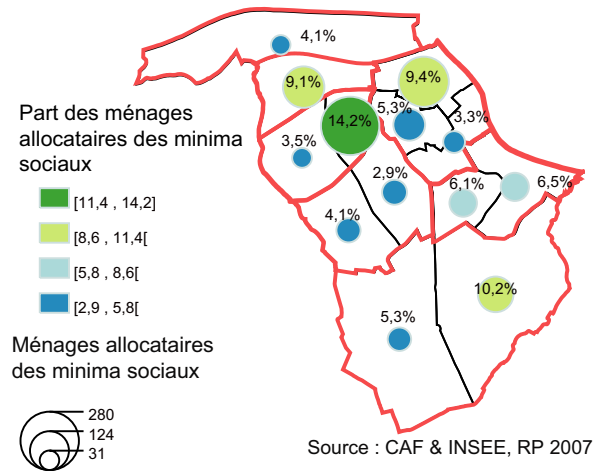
4,1%

9,1%

9,4%

5,3%

3,3%

14,2%

3,5%

2,9 %

6,1%

6,5%

4,1%

10,2%

5,3%

Part des ménages allocataires des minima sociaux

[11,4 , 14,2]

[8,6 , 11,4[

[5,8 , 8,6[

[2,9 , 5,8[

Ménages allocataires des minima sociaux

280

124

31

Source : CAF & INSEE, RP 2007